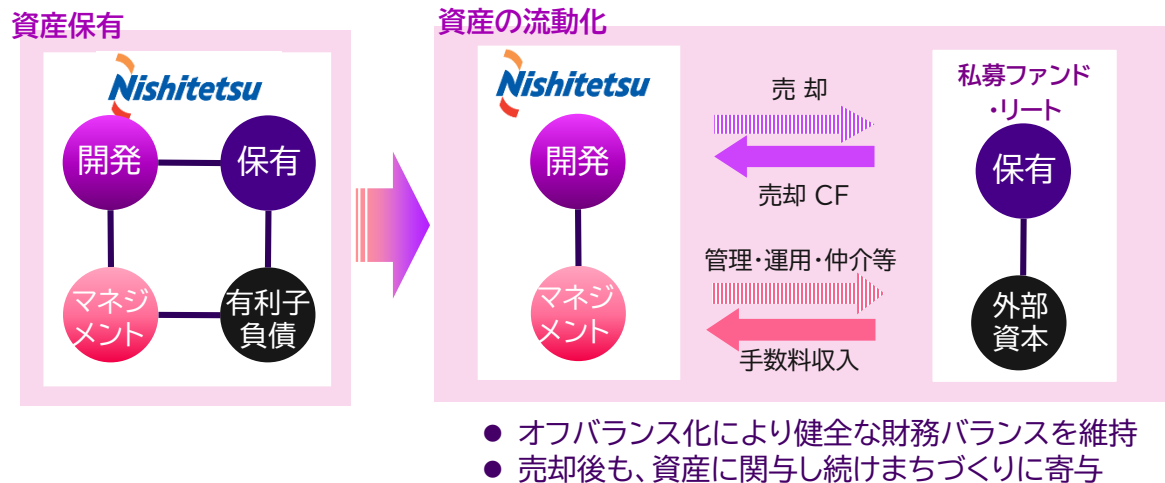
資産保有

Nishitetsu

開発

保有

マネジメント

有利子負債

資産の流動化

Nishitetsu

開発

マネジメント

売 却

売却 CF

管理・運用・仲介等

手数料収入

私募ファンド・リート

保有

外部資本

● オフバランス化により健全な財務バランスを維持
● 売却後も、資産に関与し続けまちづくりに寄与